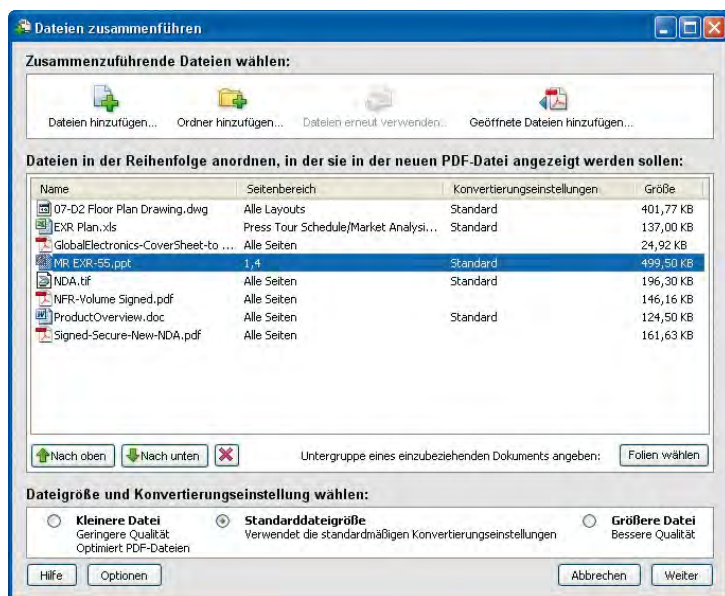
Dateien zusammenführen

Zusammenzuführende Dateien wählen:

Dateien hinzufügen... Ordner hinzufügen... Dateien erneut verwenden... Geöffnete Dateien hinzufügen...

Dateien in der Reihenfolge anordnen, in der sie in der neuen PDF-Datei angezeigt werden sollen:

| Name | Seitenbereich | Konvertierungseinstellungen | Größe |
|---|---|---|---|
| 07-D2 Floor Plan Drawing.dwg | Alle Layouts | Standard | 401,77 KB |
| EXR Plan.xls | Press Tour Schedule/Market Analysi... | Standard | 137,00 KB |
| GlobalElectronics-CoverSheet-to ... | Alle Seiten | | 24,92 KB |
| MR EXR-55.ppt | 1,4 | Standard | 499,50 KB |
| NDA.tif | Alle Seiten | Standard | 196,30 KB |
| NFR-Volume Signed.pdf | Alle Seiten | | 146,16 KB |
| ProductOverview.doc | Alle Seiten | Standard | 124,50 KB |
| Signed-Secure-New-NDA.pdf | Alle Seiten | | 161,63 KB |

Nach oben Nach unten

Untergruppe eines einzubeziehenden Dokuments angeben: Folien wählen

Dateigröße und Konvertierungseinstellung wählen:

Kleinere Datei
Geringere Qualität
Optimiert PDF-Dateien

Standarddateigröße
Verwendet die standardmäßigen Konvertierungseinstellungen

Größere Datei
Bessere Qualität

Hilfe Optionen Abbrechen Weiter